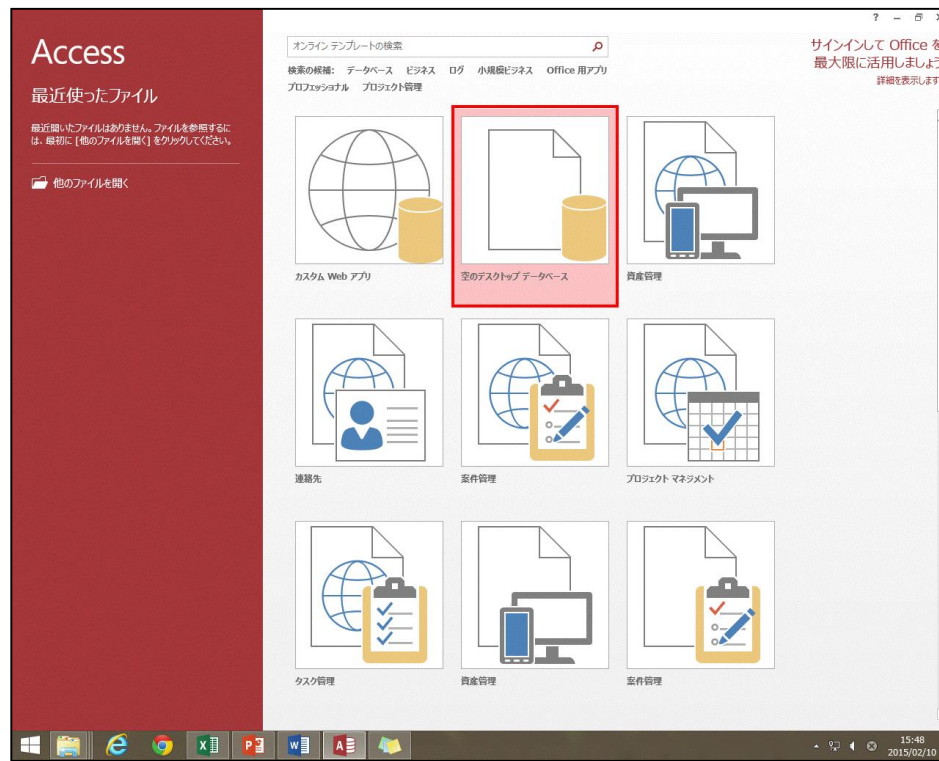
Access

最近使ったファイル

最近開いたファイルはありません。ファイルを参照するには、最初に [他のファイルを開く] をクリックしてください。

他のファイルを開く

オンライン テンプレートの検索

検索の候補: データベース ビジネス ログ 小規模ビジネス Office 用アプリ プロフェッショナル プロジェクト管理

? – 

サインインして Office を
最大限に活用しましょう
詳細を表示します

カスタム Web アプリ

空のデスクトップ データベース

資産管理

連絡先

案件管理

プロジェクト マネジメント

タスク管理

資産管理

案件管理

15:48
2015/02/10